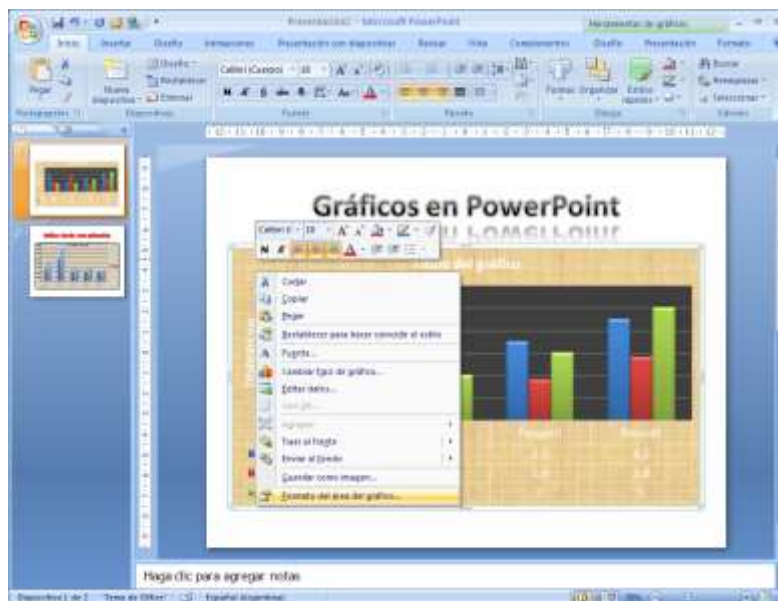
Presentación2 - Microsoft PowerPoint
Herramientas de gráficos
Inicio Insertar Diseño Animaciones Presentación con diapositivas Revisar Vista Complementos Diseño Presentación Formato
Pegar
Nueva diapositiva
Diseño
Restablecer
Eliminar
Calibri (Cuerpo) 18
Formas Organizar Estilos rápidos
Buscar
Reemplazar
Seleccionar
Portapapeles Diapositivas Fuente Párrafo Dibujo Edición

Gráficos en PowerPoint

Calibri (- 10
N K

Título del gráfico

Cortar
Copiar
Pegar
Restablecer para hacer coincidir el estilo
Fuente...
Cambiar tipo de gráfico...
Editar datos...
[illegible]
Agrupar
Traer al frente
Enviar al fondo
Guardar como imagen...
Formato del área del gráfico...

Haga clic para agregar notas

Diapositiva 1 de 2 "Tema de Office" Español (Argentina)